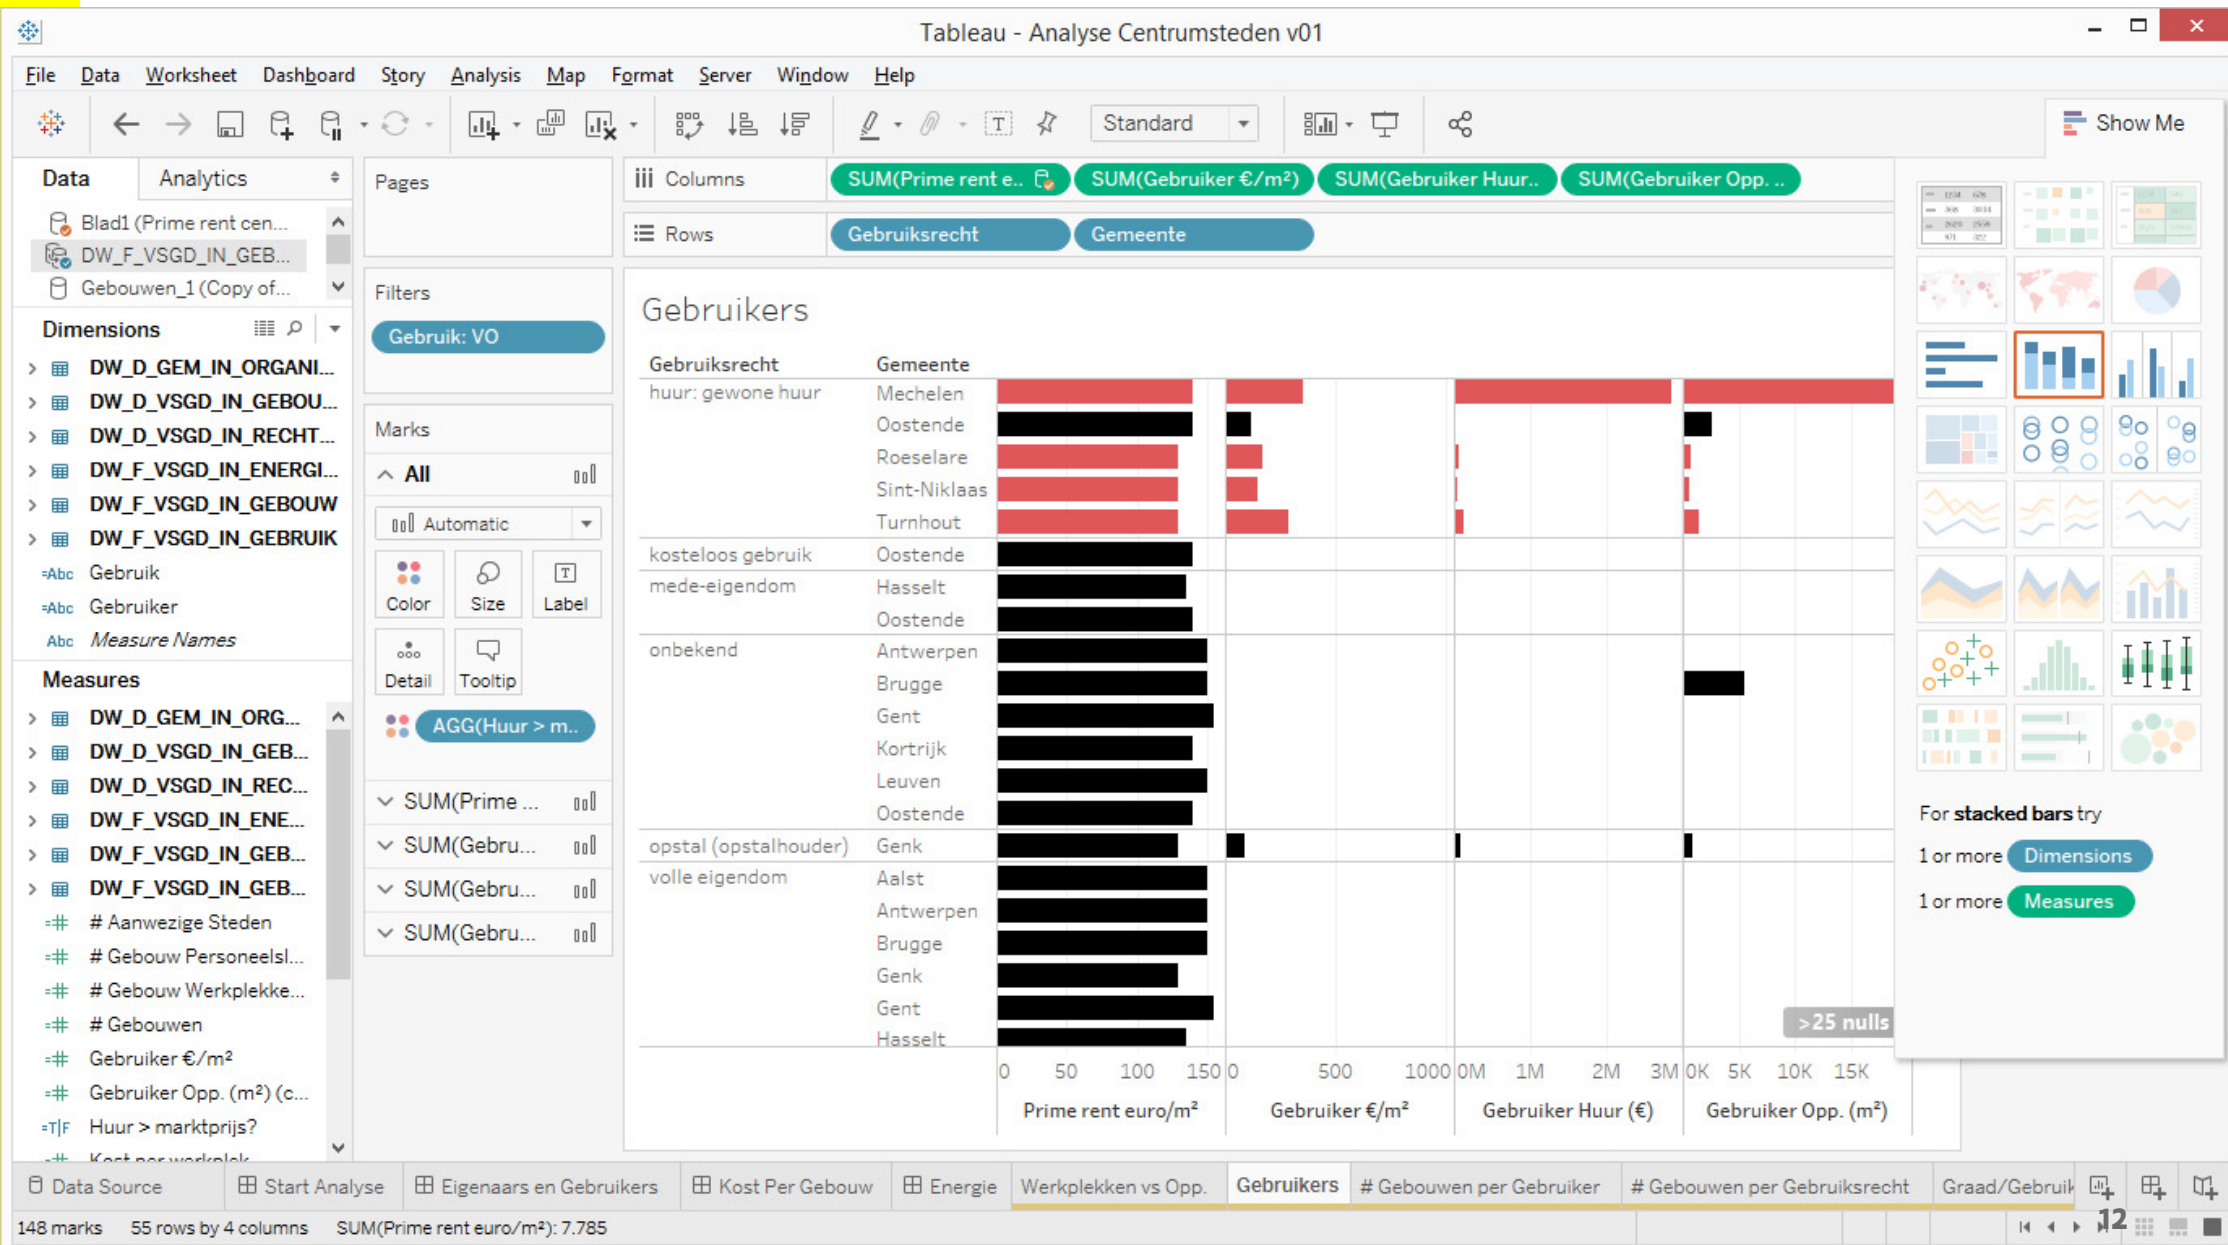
Tableau - Analyse Centrumsteden v01

File Data Worksheet Dashboard Story Analysis Map Format Server Window Help

Standard

Show Me

Data Analytics

Blad1 (Prime rent cen...
DW_F_VSGD_IN_GEB...
Gebouwen_1 (Copy of...

Dimensions

DW_D_GEM_IN_ORGANI...
DW_D_VSGD_IN_GEBOU...
DW_D_VSGD_IN_RECHT...
DW_F_VSGD_IN_ENERGI...
DW_F_VSGD_IN_GEBOUW
DW_F_VSGD_IN_GEBRUIK
Gebruik
Gebruiker
Measure Names

Measures

DW_D_GEM_IN_ORG...
DW_D_VSGD_IN_GEB...
DW_D_VSGD_IN_REC...
DW_F_VSGD_IN_ENE...
DW_F_VSGD_IN_GEB...
DW_F_VSGD_IN_GEB...
# Aanwezige Steden
# Gebouw Personeelsl...
# Gebouw Werkplekke...
# Gebouwen
Gebruiker €/m²
Gebruiker Opp. (m²) (c...
Huur > marktprijs?
Kost per werkplek

Pages

Filters

Gebruik: VO

Marks

All

Automatic

Color Size Label

Detail Tooltip

AGG(Huur > m..

SUM(Prime ...
SUM(Gebru...
SUM(Gebru...
SUM(Gebru...

Columns SUM(Prime rent e.. SUM(Gebruiker €/m²) SUM(Gebruiker Huur.. SUM(Gebruiker Opp. ..

Rows Gebruiksrecht Gemeente

Gebruikers

| Gebruiksrecht | Gemeente |
|---|---|
| huur: gewone huur | Mechelen |
| | Oostende |
| | Roeselare |
| | Sint-Niklaas |
| | Turnhout |
| kosteloos gebruik | Oostende |
| mede-eigendom | Hasselt |
| | Oostende |
| onbekend | Antwerpen |
| | Brugge |
| | Gent |
| | Kortrijk |
| | Leuven |
| | Oostende |
| opstal (opstalhouder) | Genk |
| volle eigendom | Aalst |
| | Antwerpen |
| | Brugge |
| | Genk |
| | Gent |
| | Hasselt |

>25 nulls

0 50 100 150 0 500 1000 0M 1M 2M 3M 0K 5K 10K 15K

Prime rent euro/m² Gebruiker €/m² Gebruiker Huur (€) Gebruiker Opp. (m²)

For stacked bars try
1 or more Dimensions
1 or more Measures

Data Source Start Analyse Eigenaars en Gebruikers Kost Per Gebouw Energie Werkplekken vs Opp. Gebruikers # Gebouwen per Gebruiker # Gebouwen per Gebruiksrecht Graad/Gebruik

148 marks 55 rows by 4 columns SUM(Prime rent euro/m²): 7.785

12